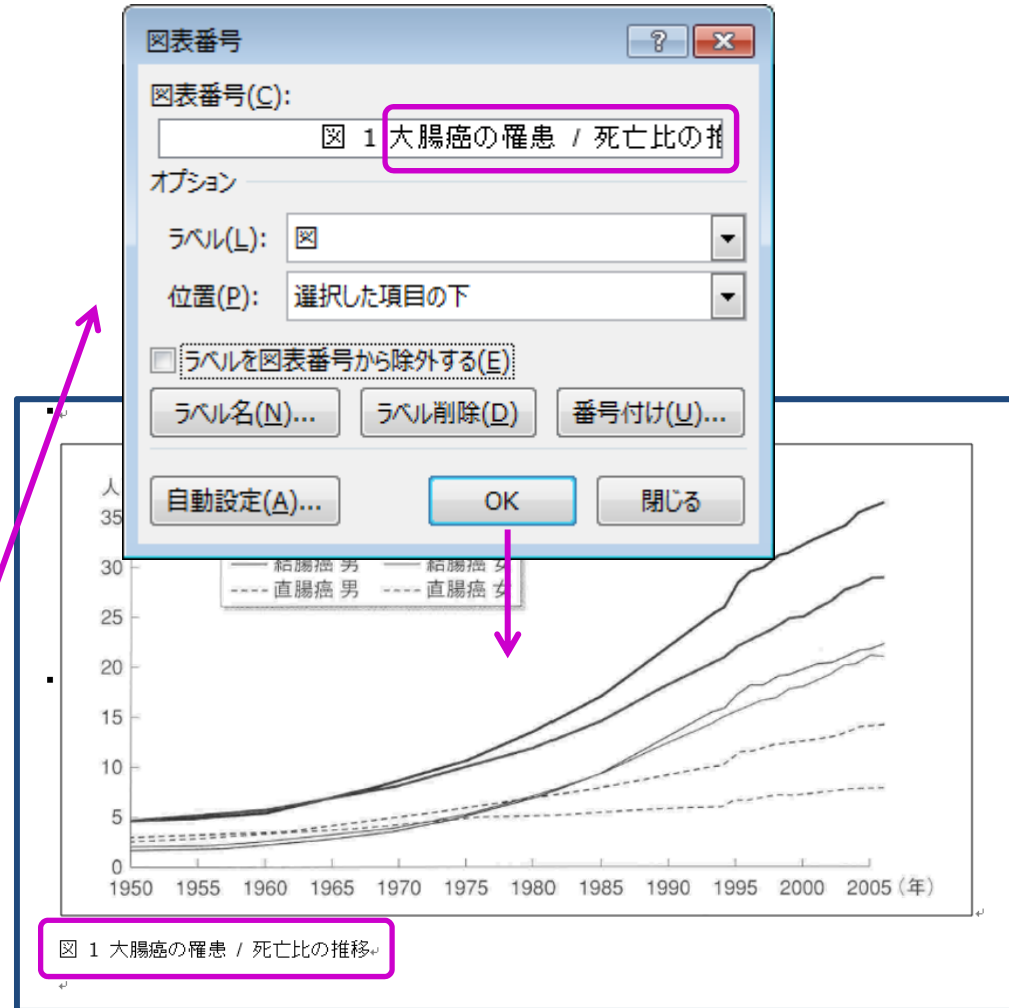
図表番号

?

図表番号(C):

図 1 大腸癌の罹患 / 死亡比の推

オプション

ラベル(L): 図

位置(P): 選択した項目の下

ラベルを図表番号から除外する(E)

ラベル名(N)...

ラベル削除(D)

番号付け(U)...

自動設定(A)...

OK

閉じる

人

35

30

25

20

15

10

5

0

結腸癌 男

結腸癌 女

直腸癌 男

直腸癌 女

1950 1955 1960 1965 1970 1975 1980 1985 1990 1995 2000 2005 (年)

図 1 大腸癌の罹患 / 死亡比の推移